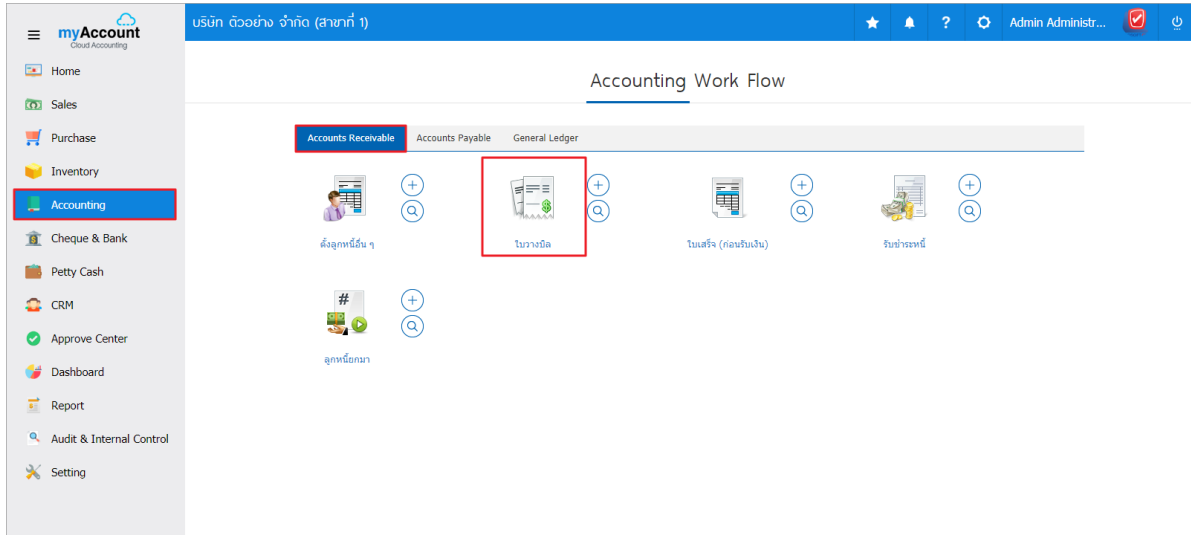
myAccount
Cloud Accounting

บริษัท ตัวอย่าง จำกัด (สาขาที่ 1)

Admin Administr...

Home
Sales
Purchase
Inventory
Accounting
Cheque & Bank
Petty Cash
CRM
Approve Center
Dashboard
Report
Audit & Internal Control
Setting

Accounting Work Flow

Accounts Receivable
Accounts Payable
General Ledger

ตั้งลูกหนี้อื่น ๆ
ใบวางบิล
ใบเสร็จ (ก่อนรับเงิน)
รับชำระหนี้
ลูกหนี้ยกมา